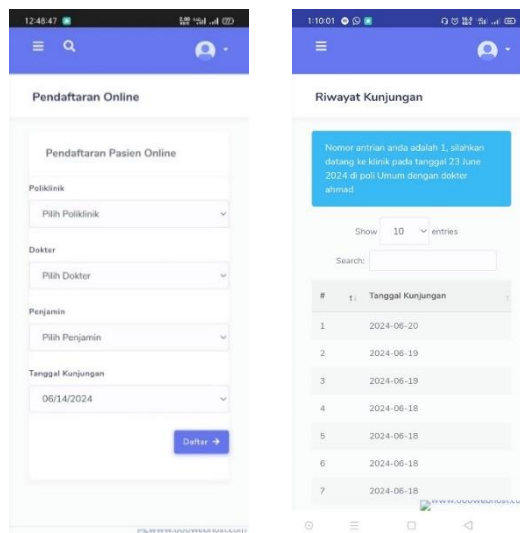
12:48:47

Pendaftaran Online

Pendaftaran Pasien Online

Poliklinik

Pilih Poliklinik

Dokter

Pilih Dokter

Penjamin

Pilih Penjamin

Tanggal Kunjungan

06/14/2024

Daftar →

www.000webhost.com

1:10:01

Riwayat Kunjungan

Nomor antrian anda adalah 1, silahkan datang ke klinik pada tanggal 23 June 2024 di poli Umum dengan dokter ahmad

Show 10 entries

Search:

| # | Tanggal Kunjungan |
|---|---|
| 1 | 2024-06-20 |
| 2 | 2024-06-19 |
| 3 | 2024-06-19 |
| 4 | 2024-06-18 |
| 5 | 2024-06-18 |
| 6 | 2024-06-18 |
| 7 | 2024-06-18 |

www.000webhost.com